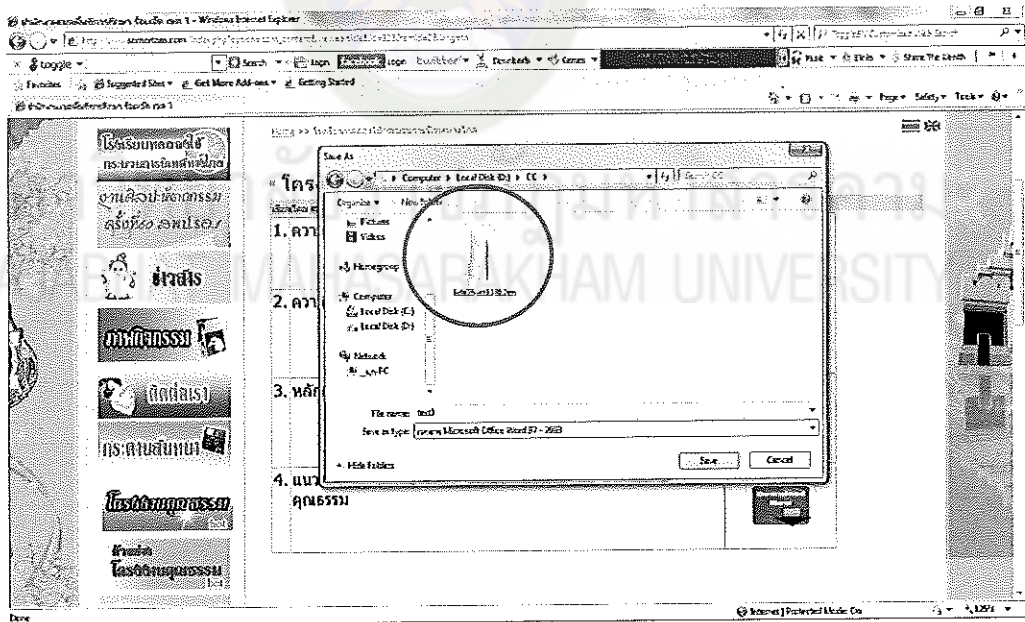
Windows Internet Explorer

Save As

Computer ▸ Local Disk (D:) ▸ CC ▸

Organize ▾ New folder

Pictures
Videos
Homegroup
Computer
Local Disk (C:)
Local Disk (D:)
Network

File name: test
Save as type: Microsoft Office Word 97 - 2003

Hide Folders
Save
Cancel

โครง
1. ควา
2. ควา
3. หลัก
4. แนว
คุณธรรม

ข่าวสาร
ภาพกิจกรรม
ติดต่อเรา
กระดานสนทนา
โครงการคุณธรรม

MAHASARAKHAM UNIVERSITY

Done
Internet | Protected Mode: On
125%